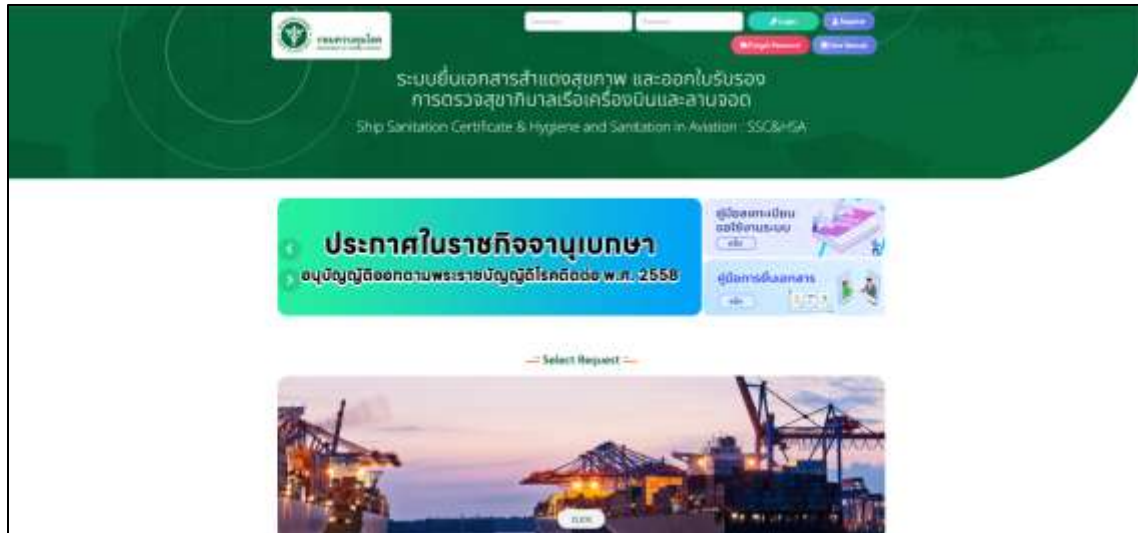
กรมควบคุมโรค

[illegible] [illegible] Login Register

Forgot Password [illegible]

ระบบยื่นเอกสารสำแดงสุขภาพ และออกใบรับรอง การตรวจสุขาภิบาลเรือเครื่องบินและลานจอด

Ship Sanitation Certificate & Hygiene and Sanitation in Aviation : SSC&HSA

ประกาศในราชกิจจานุเบกษา

อนุบัญญัติออกตามพระราชบัญญัติโรคติดต่อ พ.ศ. 2558

คู่มือลงทะเบียน ขอใช้งานระบบ

คลิก

คู่มือการยื่นเอกสาร

คลิก

— Select Request —

CLICK